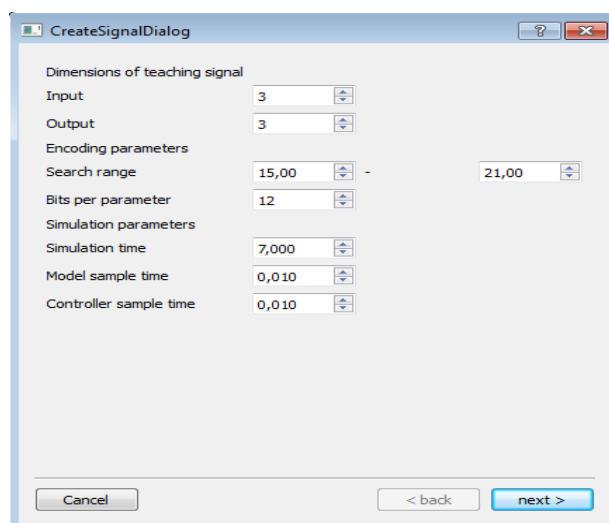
CreateSignalDialog

?

Dimensions of teaching signal

Input 3

Output 3

Encoding parameters

Search range 15,00 - 21,00

Bits per parameter 12

Simulation parameters

Simulation time 7,000

Model sample time 0,010

Controller sample time 0,010

Cancel

< back

next >